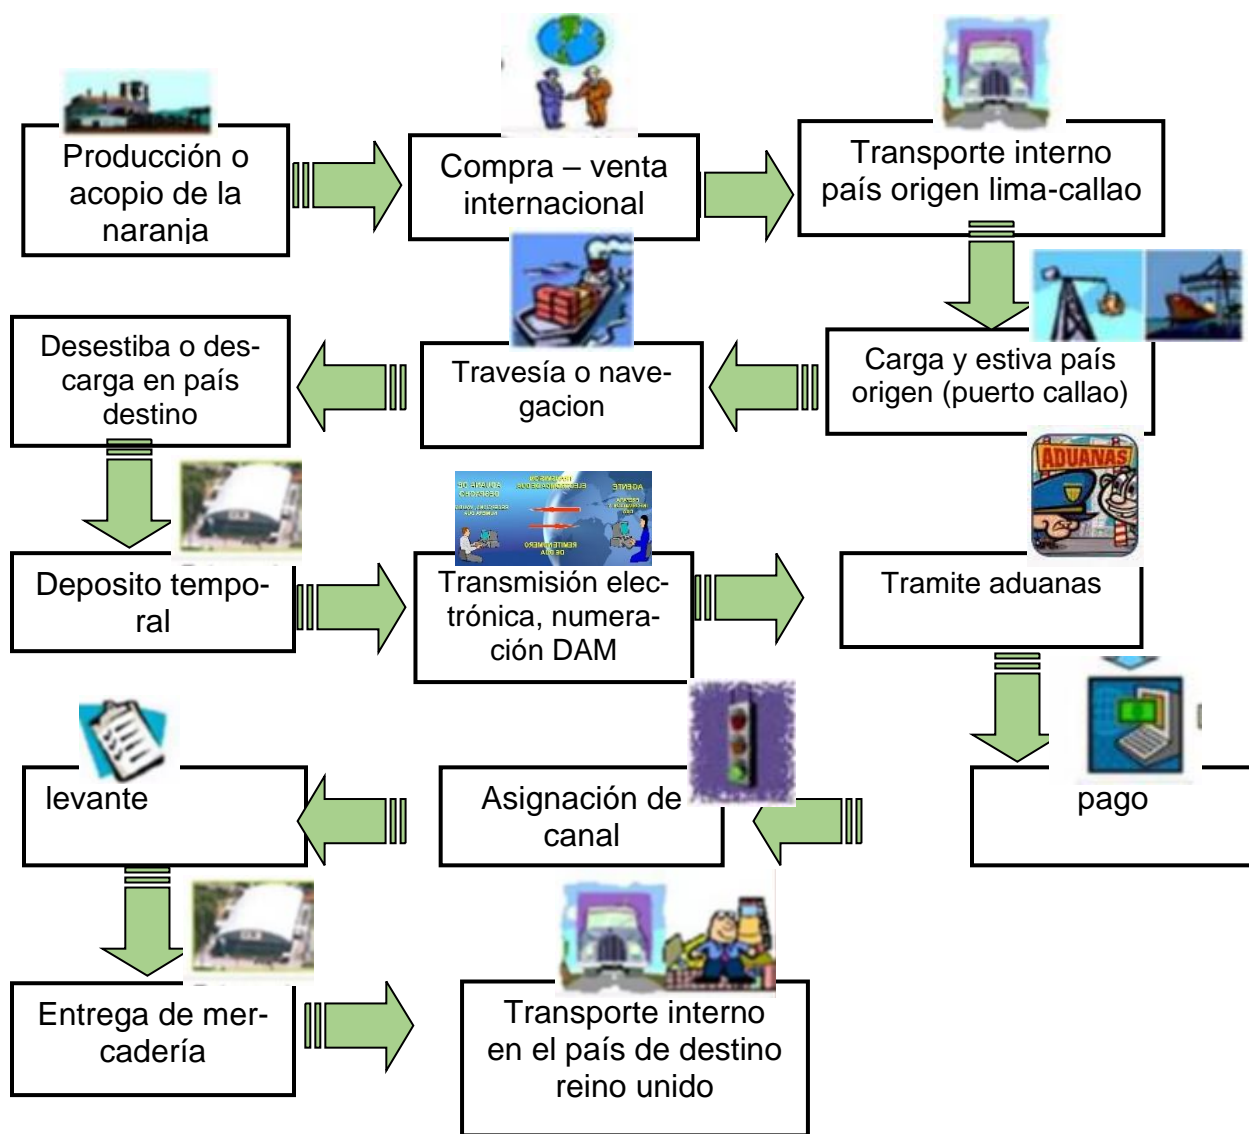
Producción o acopio de la naranja

Compra – venta internacional

Transporte interno país origen lima-callao

Carga y estiva país origen (puerto callao)

Travesía o navegacion

Desestiba o descarga en país destino

Deposito temporal

Transmisión electrónica, numeración DAM

ADUANAS

Tramite aduanas

pago

Asignación de canal

levante

Entrega de mercadería

Transporte interno en el país de destino reino unido